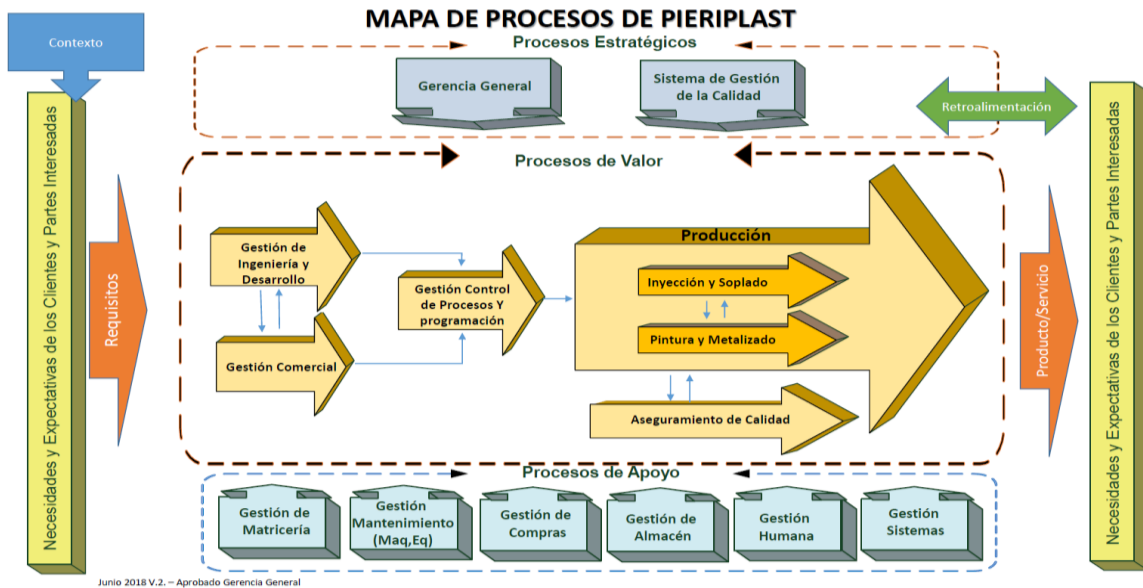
MAPA DE PROCESOS DE PIERIPLAST

Contexto

Necesidades y Expectativas de los Clientes y Partes Interesadas

Requisitos

Procesos Estratégicos

Gerencia General

Sistema de Gestión de la Calidad

Retroalimentación

Procesos de Valor

Gestión de Ingeniería y Desarrollo

Gestión Comercial

Gestión Control de Procesos Y programación

Producción

Inyección y Soplado

Pintura y Metalizado

Aseguramiento de Calidad

Producto/Servicio

Necesidades y Expectativas de los Clientes y Partes Interesadas

Procesos de Apoyo

Gestión de Matricería

Gestión Mantenimiento (Maq,Eq)

Gestión de Compras

Gestión de Almacén

Gestión Humana

Gestión Sistemas

Junio 2018 V.2. – Aprobado Gerencia General